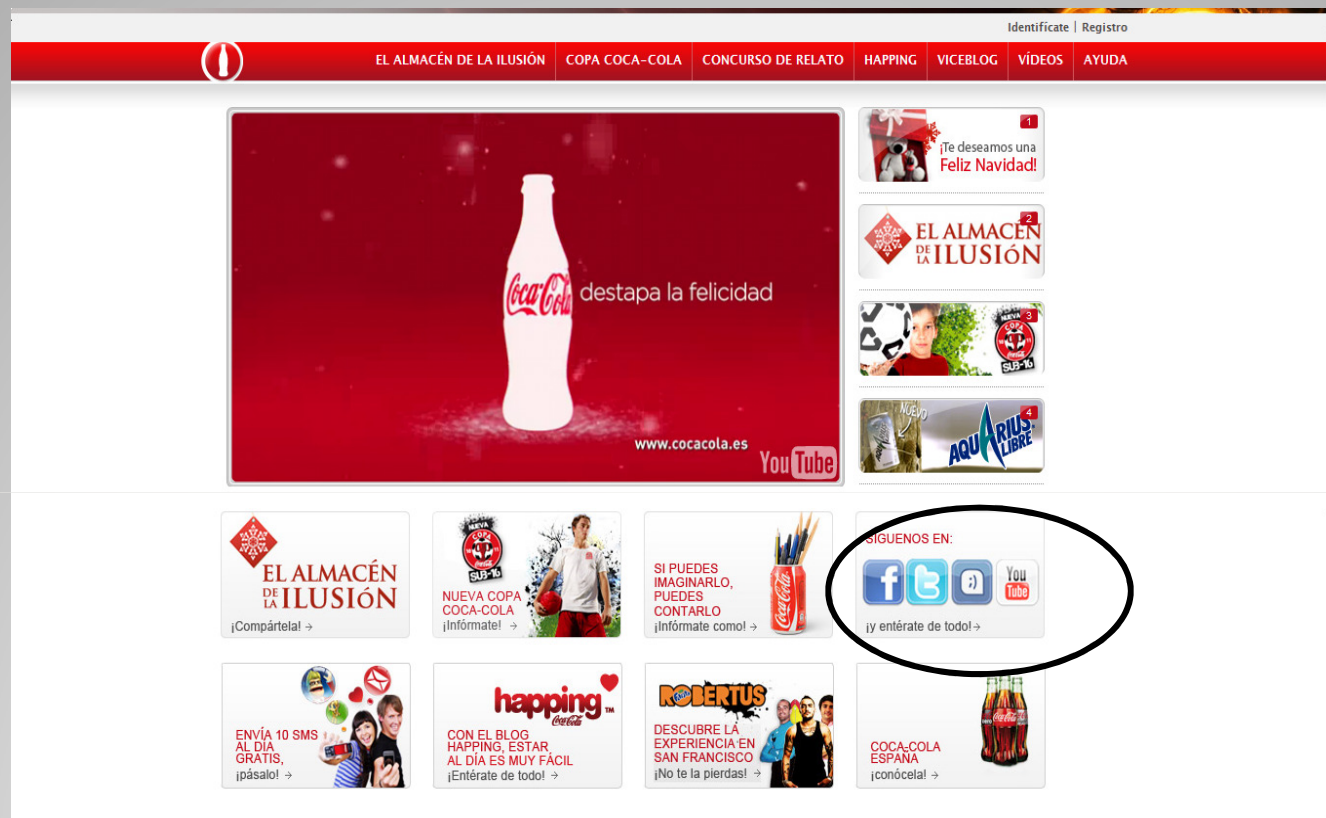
Identifícate | Registro

EL ALMACÉN DE LA ILUSIÓN | COPA COCA-COLA | CONCURSO DE RELATO | HAPPING | VICEBLOG | VÍDEOS | AYUDA

Coca-Cola destapa la felicidad
www.cocacola.es
YouTube

1 ¡Te deseamos una Feliz Navidad!
2 EL ALMACÉN DE LA ILUSIÓN
3 NUEVA COPA Coca-Cola SUB-16
4 NUEVO AQUARIUS LIBRE

EL ALMACÉN DE LA ILUSIÓN
¡Compártela! →

NUEVA COPA Coca-Cola SUB-16
NUEVA COPA COCA-COLA
¡Infórmate! →

SI PUEDES IMAGINARLO, PUEDES CONTARLO
¡Infórmate como! →

SIGUENOS EN:
You Tube
¡y entérate de todo! →

ENVÍA 10 SMS AL DÍA GRATIS,
¡pásalo! →

happing Coca-Cola
CON EL BLOG HAPPING, ESTAR AL DÍA ES MUY FÁCIL
¡Entérate de todo! →

Fanta ROBERTUS
DESCUBRE LA EXPERIENCIA EN SAN FRANCISCO
¡No te la pierdas! →

COCA-COLA ESPAÑA
¡conócela! →